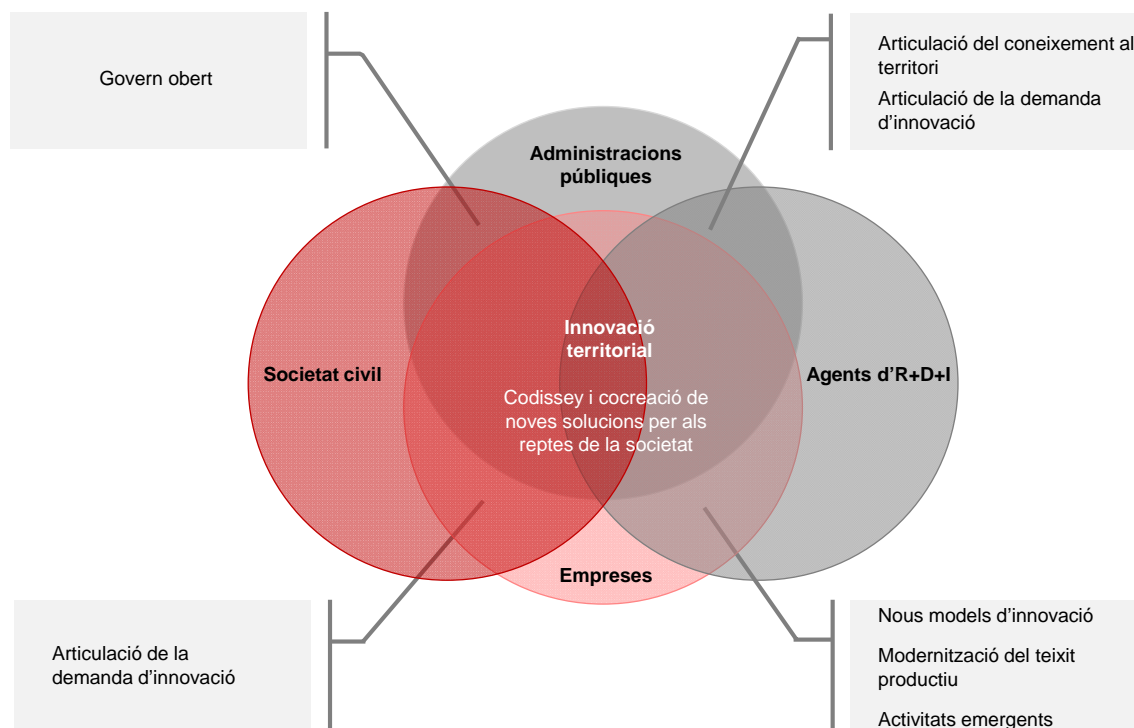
Govern obert

Articulació del coneixement al territori

Articulació de la demanda d'innovació

Administracions públiques

Innovació territorial

Societat civil

Agents d'R+D+I

Codissey i cocreació de noves solucions per als reptes de la societat

Empreses

Articulació de la demanda d'innovació

Nous models d'innovació

Modernització del teixit productiu

Activitats emergents